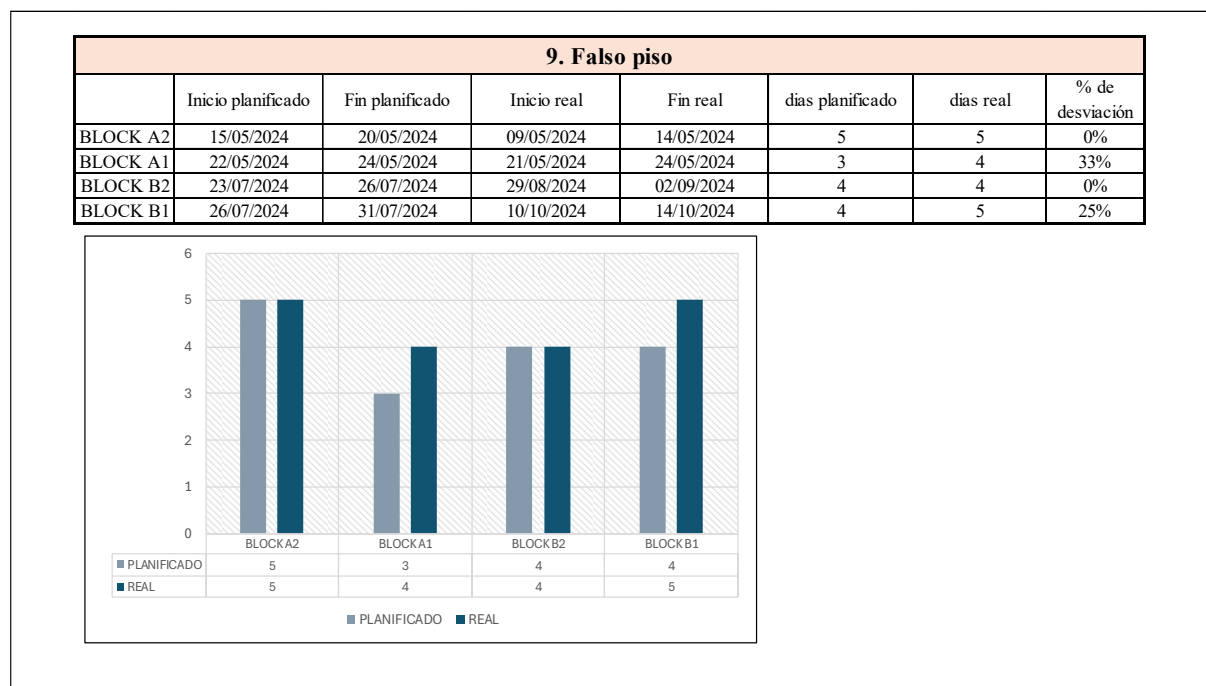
9. Falso piso

|  | Inicio planificado | Fin planificado | Inicio real | Fin real | dias planificado | dias real | % de desviación |
|---|---|---|---|---|---|---|---|
| BLOCK A2 | 15/05/2024 | 20/05/2024 | 09/05/2024 | 14/05/2024 | 5 | 5 | 0% |
| BLOCK A1 | 22/05/2024 | 24/05/2024 | 21/05/2024 | 24/05/2024 | 3 | 4 | 33% |
| BLOCK B2 | 23/07/2024 | 26/07/2024 | 29/08/2024 | 02/09/2024 | 4 | 4 | 0% |
| BLOCK B1 | 26/07/2024 | 31/07/2024 | 10/10/2024 | 14/10/2024 | 4 | 5 | 25% |

6
5
4
3
2
1
0

|  | BLOCK A2 | BLOCK A1 | BLOCK B2 | BLOCK B1 |
|---|---|---|---|---|
| PLANIFICADO | 5 | 3 | 4 | 4 |
| REAL | 5 | 4 | 4 | 5 |

PLANIFICADO REAL